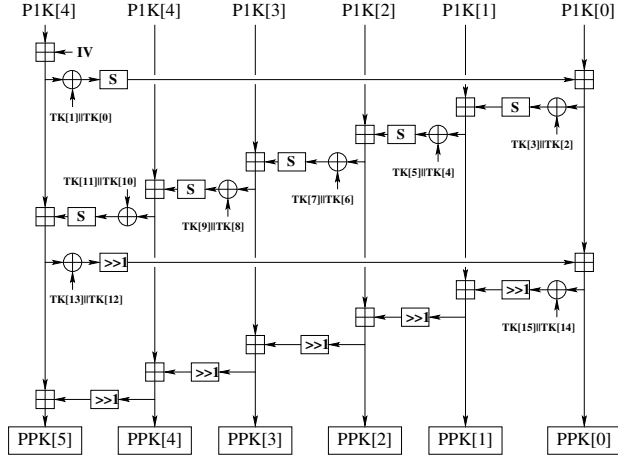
P1K[4] P1K[4] P1K[3] P1K[2] P1K[1] P1K[0]

IV

S

TK[1]||TK[0]

S

TK[3]||TK[2]

S

TK[5]||TK[4]

S

TK[7]||TK[6]

TK[11]||TK[10]

S

TK[9]||TK[8]

S

>>1

TK[13]||TK[12]

>>1

TK[15]||TK[14]

>>1

>>1

>>1

>>1

PPK[5] PPK[4] PPK[3] PPK[2] PPK[1] PPK[0]